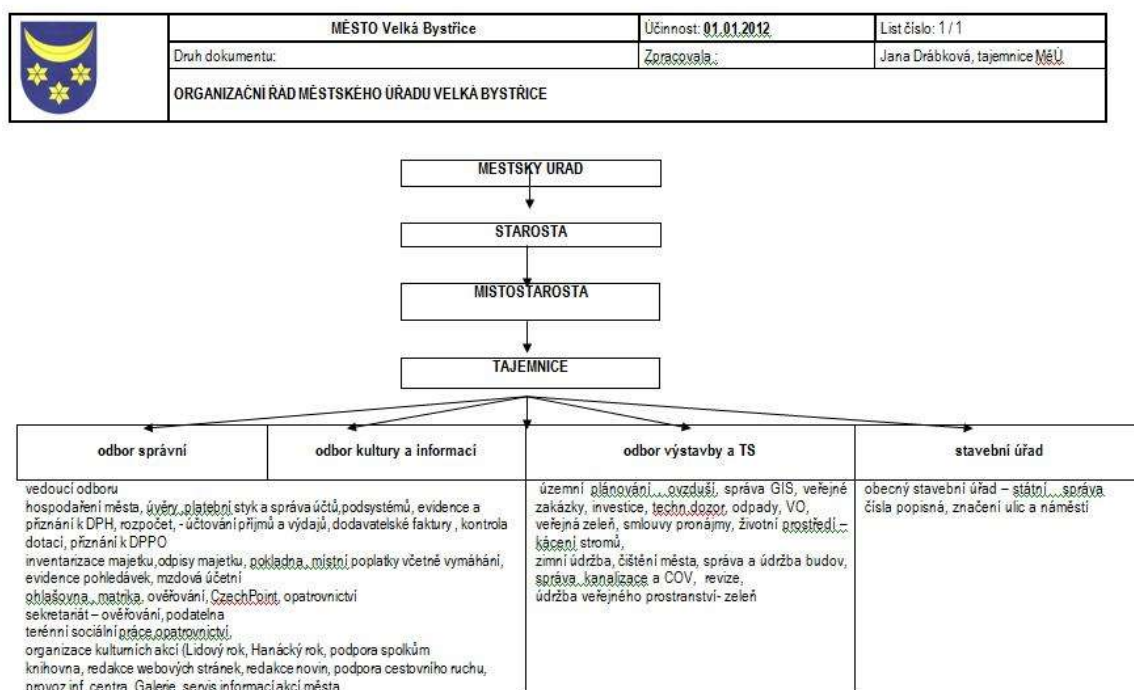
| MĚSTO Velká Bystřice | Účinnost: 01.01.2012 | List číslo: 1 / 1 |
|---|---|---|
| Druh dokumentu: | Zpracovala: | Jana Drábková, tajemnice MěÚ |
| ORGANIZAČNÍ ŘÁD MĚSTSKÉHO ÚŘADU VELKÁ BYSTŘICE | | |

MESTSKY URAD

STAROSTA

MISTOSTAROSTA

TAJEMNICE

| odbor správní | odbor kultury a informací | odbor výstavby a TS | stavební úřad |
|---|---|---|---|
| vedoucí odboru<br>hospodaření města, úvěry, platební styk a správa účtů,podsystémů, evidence a přiznání k DPH, rozpočet, - účtování příjmů a výdajů, dodavatelské faktury , kontrola dotací, přiznání k DPPO<br>inventarizace majetku,odpisy majetku, pokladna, místní poplatky včetně vymáhání, evidence pohledávek, mzdová účetní<br>ohlašovna, matrika, ověřování, CzechPoint, opatrovnictví<br>sekretariát – ověřování, podatelna<br>terénní sociální práce opatrovnictví,<br>organizace kulturních akcí (Lidový rok, Hanácký rok, podpora spolkům<br>knihovna, redakce webových stránek, redakce novin, podpora cestovního ruchu, provoz inf. centra, Galerie, servis informací akcí města | | územní plánování, ovzduší, správa GIS, veřejné zakázky, investice, techn.dozor, odpady, VO, veřejná zeleň, smlouvy pronájmy, životní prostředí – kácení stromů,<br>zimní údržba, čištění města, správa a údržba budov, správa kanalizace a COV, revize,<br>údržba veřejného prostranství- zeleň | obecný stavební úřad – státní správa čísla popisná, značení ulic a náměstí |